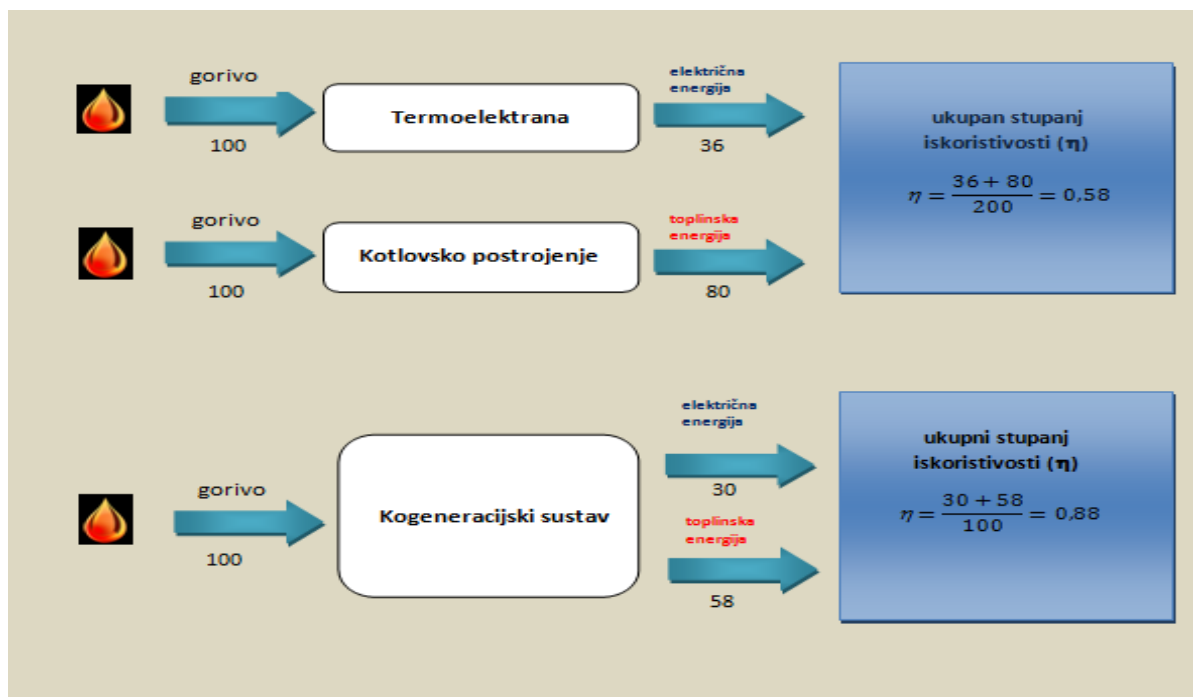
gorivo

100

Termoelektrana

električna energija

36

ukupan stupanj iskoristivosti (η)

$\eta = \frac{36 + 80}{200} = 0{,}58$

gorivo

100

Kotlovsko postrojenje

toplinska energija

80

električna energija

30

ukupni stupanj iskoristivosti (η)

$\eta = \frac{30 + 58}{100} = 0{,}88$

gorivo

100

Kogeneracijski sustav

toplinska energija

58